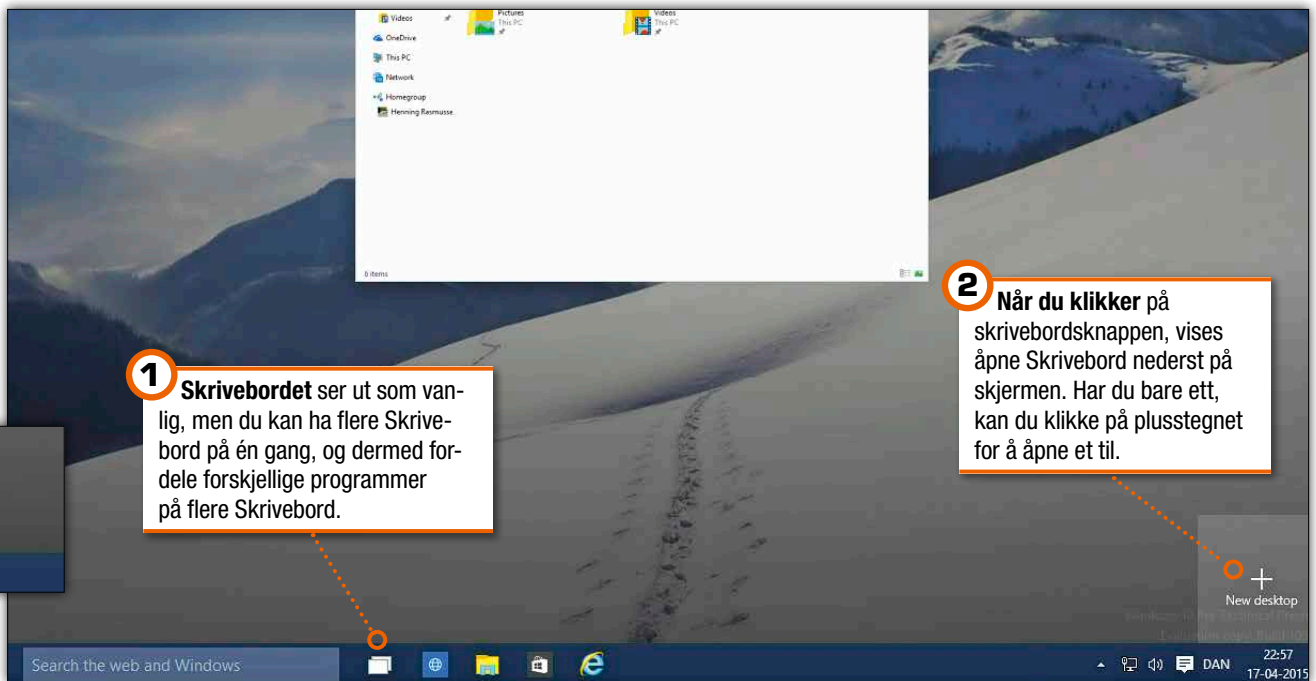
Videos
OneDrive
This PC
Network
Homegroup
Henning Rasmusse
Pictures
This PC
Videos
This PC
6 items

1 Skrivebordet ser ut som vanlig, men du kan ha flere Skrivebord på én gang, og dermed fordele forskjellige programmer på flere Skrivebord.

2 Når du klikker på skrivebordsknappen, vises åpne Skrivebord nederst på skjermen. Har du bare ett, kan du klikke på plusstegnet for å åpne et til.

New desktop

Search the web and Windows
DAN
22:57
17-04-2015